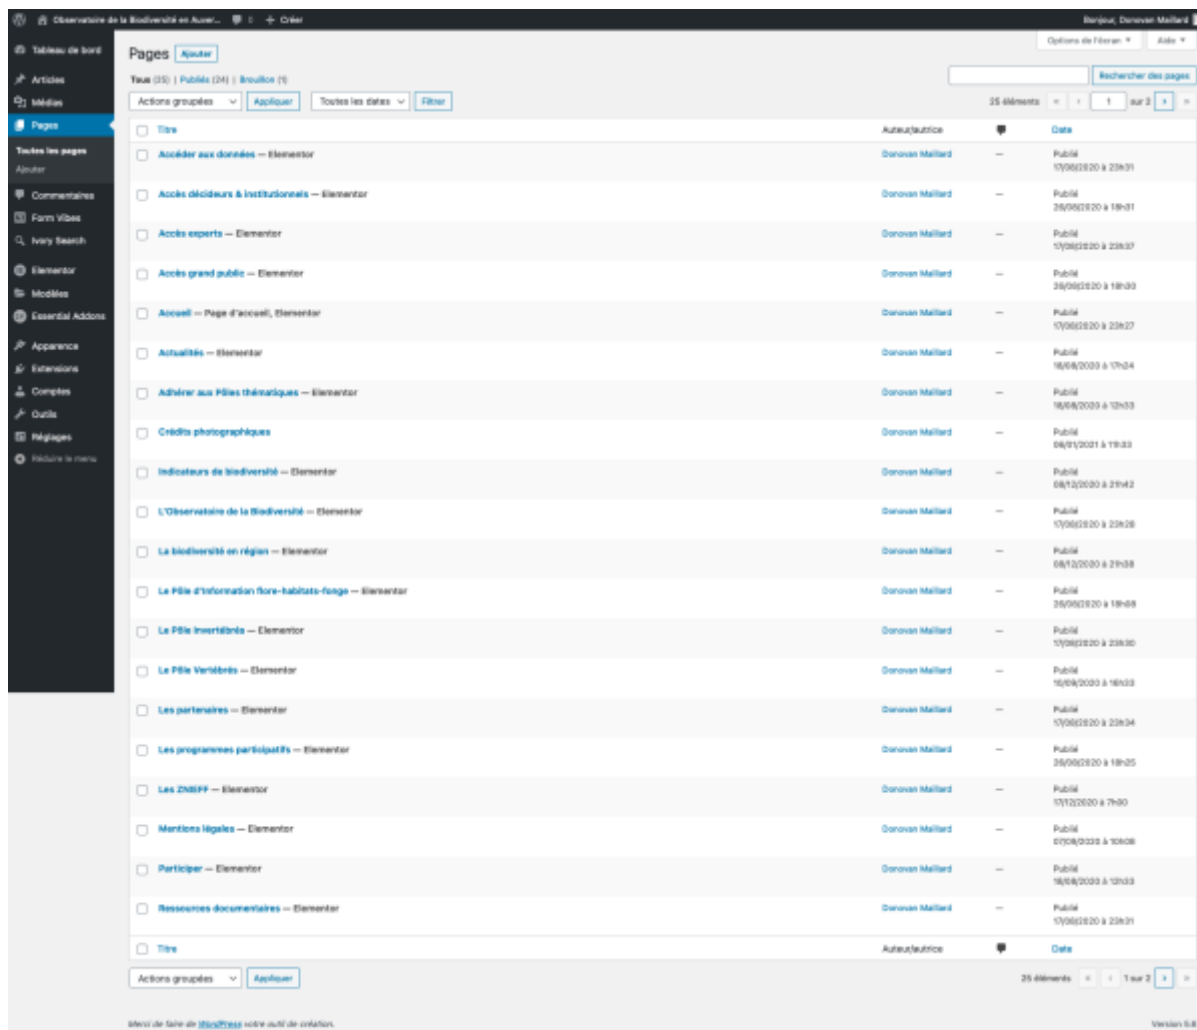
Observatoire de la Biodiversité en Auver... 0 + Créer
Bonjour, Donovan Maillard

Tableau de bord
Articles
Médias
Pages
Toutes les pages
Ajouter
Commentaires
Form Vibes
Ivory Search
Elementor
Modèles
Essential Addons
Apparence
Extensions
Comptes
Outils
Réglages
Réduire le menu

Options de l'écran ▼ Aide ▼

Pages Ajouter

Tous (25) | Publiés (24) | Brouillon (1)

Rechercher des pages

Actions groupées Appliquer Toutes les dates Filtrer

25 éléments « ‹ 1 sur 2 › »

| Titre | Auteur/autrice | | Date |
|---|---|---|---|
| Accéder aux données — Elementor | Donovan Maillard | — | Publié 17/06/2020 à 23h31 |
| Accès décideurs & institutionnels — Elementor | Donovan Maillard | — | Publié 26/06/2020 à 18h31 |
| Accès experts — Elementor | Donovan Maillard | — | Publié 17/06/2020 à 23h37 |
| Accès grand public — Elementor | Donovan Maillard | — | Publié 26/06/2020 à 18h30 |
| Accueil — Page d'accueil, Elementor | Donovan Maillard | — | Publié 17/06/2020 à 23h27 |
| Actualités — Elementor | Donovan Maillard | — | Publié 18/08/2020 à 17h24 |
| Adhérer aux Pôles thématiques — Elementor | Donovan Maillard | — | Publié 18/08/2020 à 12h33 |
| Crédits photographiques | Donovan Maillard | — | Publié 06/01/2021 à 11h33 |
| Indicateurs de biodiversité — Elementor | Donovan Maillard | — | Publié 08/12/2020 à 21h42 |
| L'Observatoire de la Biodiversité — Elementor | Donovan Maillard | — | Publié 17/06/2020 à 23h26 |
| La biodiversité en région — Elementor | Donovan Maillard | — | Publié 08/12/2020 à 21h38 |
| Le Pôle d'information flore-habitats-fonge — Elementor | Donovan Maillard | — | Publié 26/06/2020 à 18h08 |
| Le Pôle Invertébrés — Elementor | Donovan Maillard | — | Publié 17/06/2020 à 23h30 |
| Le Pôle Vertébrés — Elementor | Donovan Maillard | — | Publié 16/09/2020 à 16h33 |
| Les partenaires — Elementor | Donovan Maillard | — | Publié 17/06/2020 à 23h34 |
| Les programmes participatifs — Elementor | Donovan Maillard | — | Publié 26/06/2020 à 18h25 |
| Les ZNIEFF — Elementor | Donovan Maillard | — | Publié 17/12/2020 à 7h00 |
| Mentions légales — Elementor | Donovan Maillard | — | Publié 07/09/2020 à 10h08 |
| Participer — Elementor | Donovan Maillard | — | Publié 18/08/2020 à 12h33 |
| Ressources documentaires — Elementor | Donovan Maillard | — | Publié 17/06/2020 à 23h31 |
| Titre | Auteur/autrice | | Date |

Actions groupées Appliquer

25 éléments « ‹ 1 sur 2 › »

Merci de faire de WordPress votre outil de création.

Version 5.6